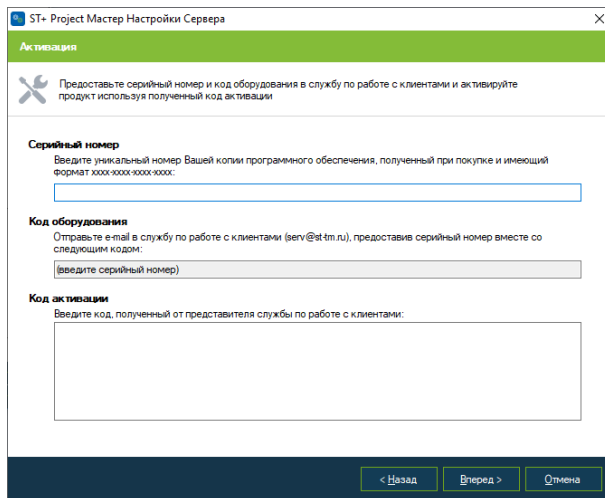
ST+ Project Мастер Настройки Сервера

Активация

Предоставьте серийный номер и код оборудования в службу по работе с клиентами и активируйте продукт используя полученный код активации

Серийный номер

Введите уникальный номер Вашей копии программного обеспечения, полученный при покупке и имеющий формат xxxx-xxxx-xxxx-xxxx:

Код оборудования

Отправьте e-mail в службу по работе с клиентами (serv@st-tm.ru), предоставив серийный номер вместе со следующим кодом:

(введите серийный номер)

Код активации

Введите код, полученный от представителя службы по работе с клиентами:

< Назад

Вперед >

Отмена